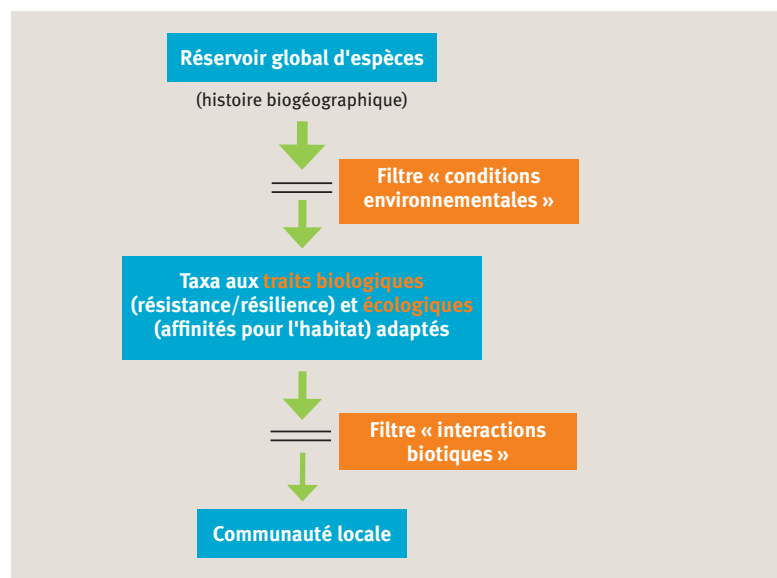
Réservoir global d'espèces

(histoire biogéographique)

Filtre « conditions environnementales »

Taxa aux traits biologiques (résistance/résilience) et écologiques (affinités pour l'habitat) adaptés

Filtre « interactions biotiques »

Communauté locale